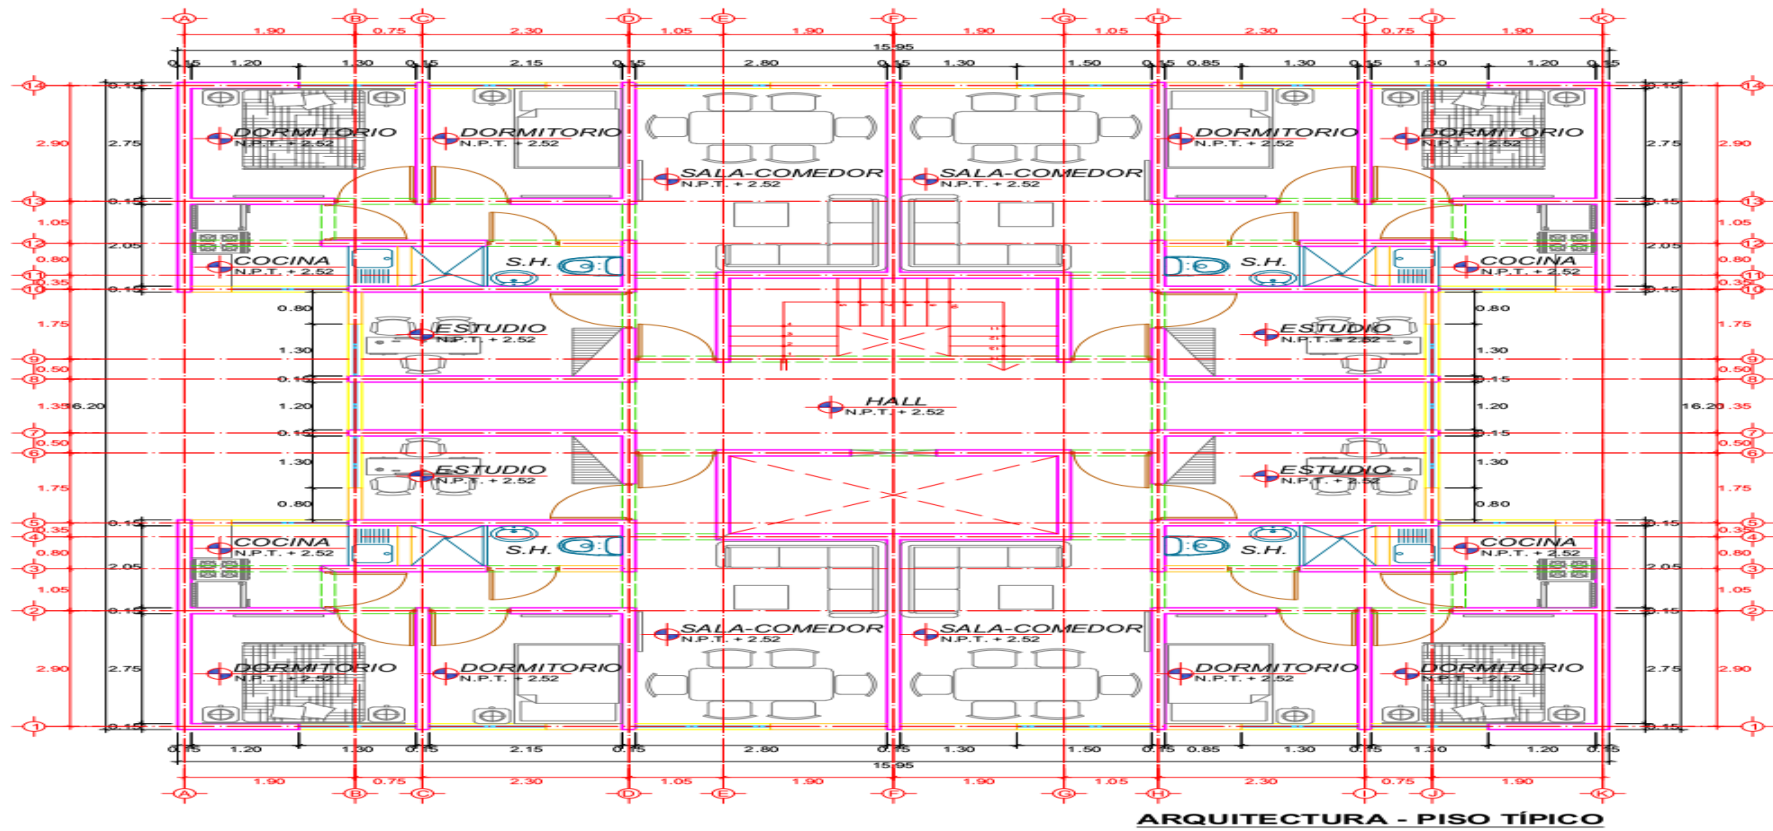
A B C D E F G H I J K

1.90 0.75 2.30 1.05 1.90 1.90 1.05 2.30 0.75 1.90

15.95

0.15 1.20 1.30 0.15 2.15 0.15 2.80 0.15 1.30 1.50 0.15 0.85 1.30 0.15 1.30 1.20 0.15

DORMITORIO
N.P.T. + 2.52

DORMITORIO
N.P.T. + 2.52

SALA-COMEDOR
N.P.T. + 2.52

SALA-COMEDOR
N.P.T. + 2.52

DORMITORIO
N.P.T. + 2.52

DORMITORIO
N.P.T. + 2.52

COCINA
N.P.T. + 2.52

S.H.

S.H.

COCINA
N.P.T. + 2.52

ESTUDIO
N.P.T. + 2.52

ESTUDIO
N.P.T. + 2.52

HALL
N.P.T. + 2.52

ESTUDIO
N.P.T. + 2.52

ESTUDIO
N.P.T. + 2.52

COCINA
N.P.T. + 2.52

S.H.

S.H.

COCINA
N.P.T. + 2.52

SALA-COMEDOR
N.P.T. + 2.52

SALA-COMEDOR
N.P.T. + 2.52

DORMITORIO
N.P.T. + 2.52

DORMITORIO
N.P.T. + 2.52

DORMITORIO
N.P.T. + 2.52

DORMITORIO
N.P.T. + 2.52

14 13 12 11 10 9 8 7 6 5 4 3 2 1

2.90 1.05 0.80 0.35 1.75 0.50 1.35 16.20 0.50 1.75 0.35 0.80 1.05 2.90

0.15 2.75 0.15 2.05 0.15 0.80 1.30 0.15 1.20 0.15 1.30 0.80 0.15 2.05 0.15 2.75 0.15

0.15 1.20 1.30 0.15 2.15 0.15 2.80 0.15 1.30 1.50 0.15 0.85 1.30 0.15 1.30 1.20 0.15

15.95

1.90 0.75 2.30 1.05 1.90 1.90 1.05 2.30 0.75 1.90

A B C D E F G H I J K

ARQUITECTURA - PISO TÍPICO